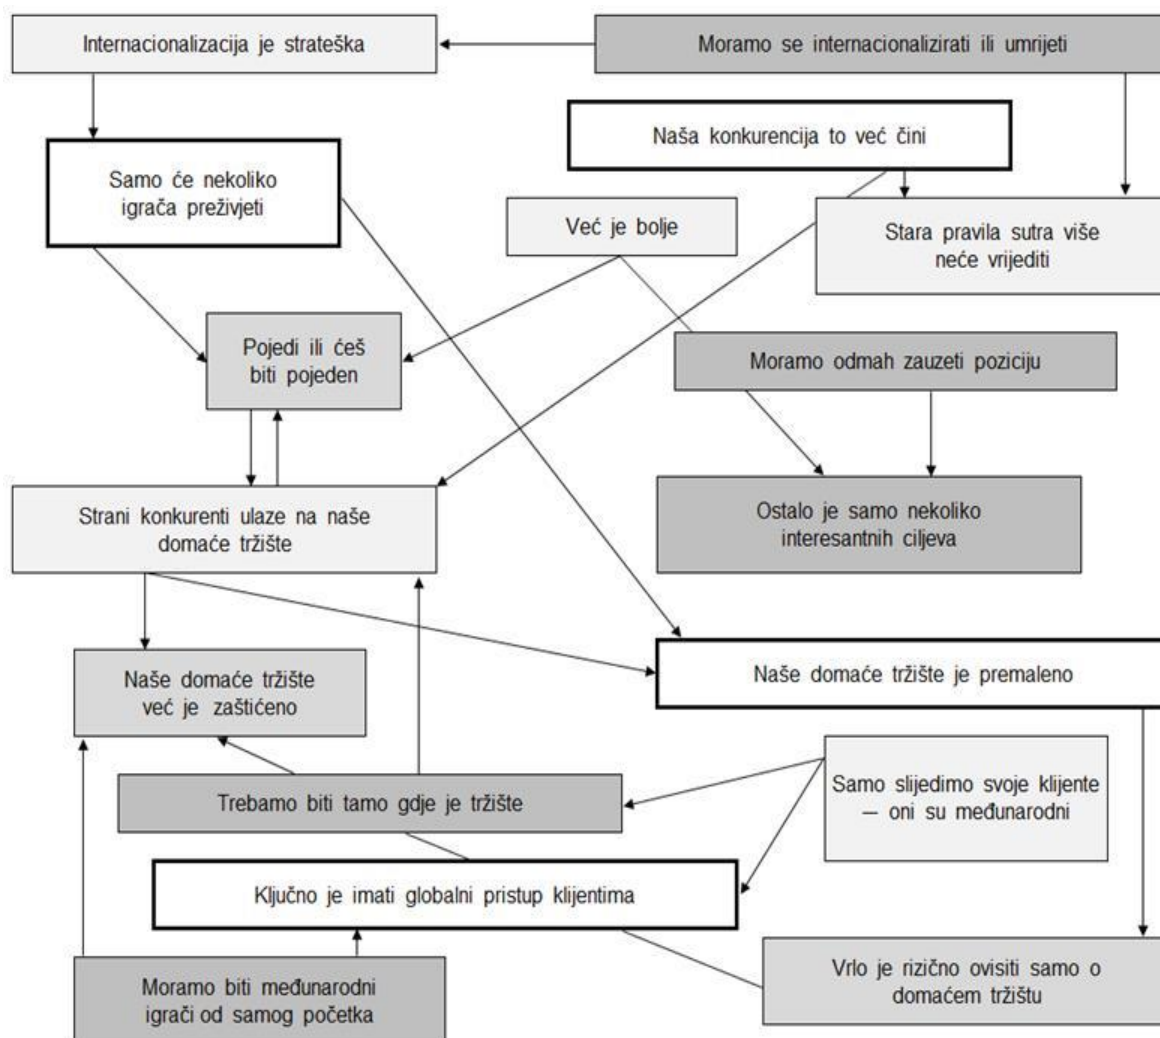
Internacionalizacija je strateška

Moramo se internacionalizirati ili umrijeti

Naša konkurencija to već čini

Samo će nekoliko igrača preživjeti

Već je bolje

Stara pravila sutra više neće vrijediti

Pojedi ili ćeš biti pojeden

Moramo odmah zauzeti poziciju

Strani konkurenti ulaze na naše domaće tržište

Ostalo je samo nekoliko interesantnih ciljeva

Naše domaće tržište već je zaštićeno

Naše domaće tržište je premaleno

Samo slijedimo svoje klijente – oni su međunarodni

Trebamo biti tamo gdje je tržište

Ključno je imati globalni pristup klijentima

Moramo biti međunarodni igrači od samog početka

Vrlo je rizično ovisiti samo o domaćem tržištu